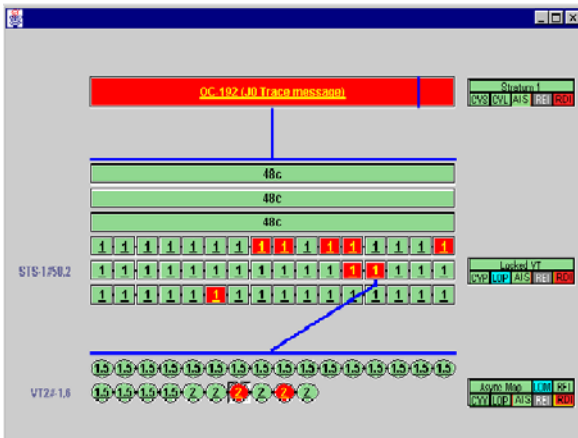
OC 192 (J0 Trace message)

Stratum 1
CVS CVL AIS RFI RDI

48c

48c

48c

| 1 | 1 | 1 | 1 | 1 | 1 | 1 | 1 | 1 | 1 | 1 | 1 | 1 | 1 | 1 | 1 | 1 |
|---|---|---|---|---|---|---|---|---|---|---|---|---|---|---|---|---|
| 1 | 1 | 1 | 1 | 1 | 1 | 1 | 1 | 1 | 1 | 1 | 1 | 1 | 1 | 1 | 1 | 1 |
| 1 | 1 | 1 | 1 | 1 | 1 | 1 | 1 | 1 | 1 | 1 | 1 | 1 | 1 | 1 | 1 | 1 |

STS-1/50.2

Locked VT
CVP LOP AIS RFI RDI

1.5 1.5 1.5 1.5 1.5 1.5 1.5 1.5 1.5 1.5 1.5 1.5 1.5 1.5 1.5

VT2/-1.6

1.5 1.5 1.5 1.5 2 2 2 2 2 2 2

Async Map
LOM RFI
CVP LOP AIS RFI RDI